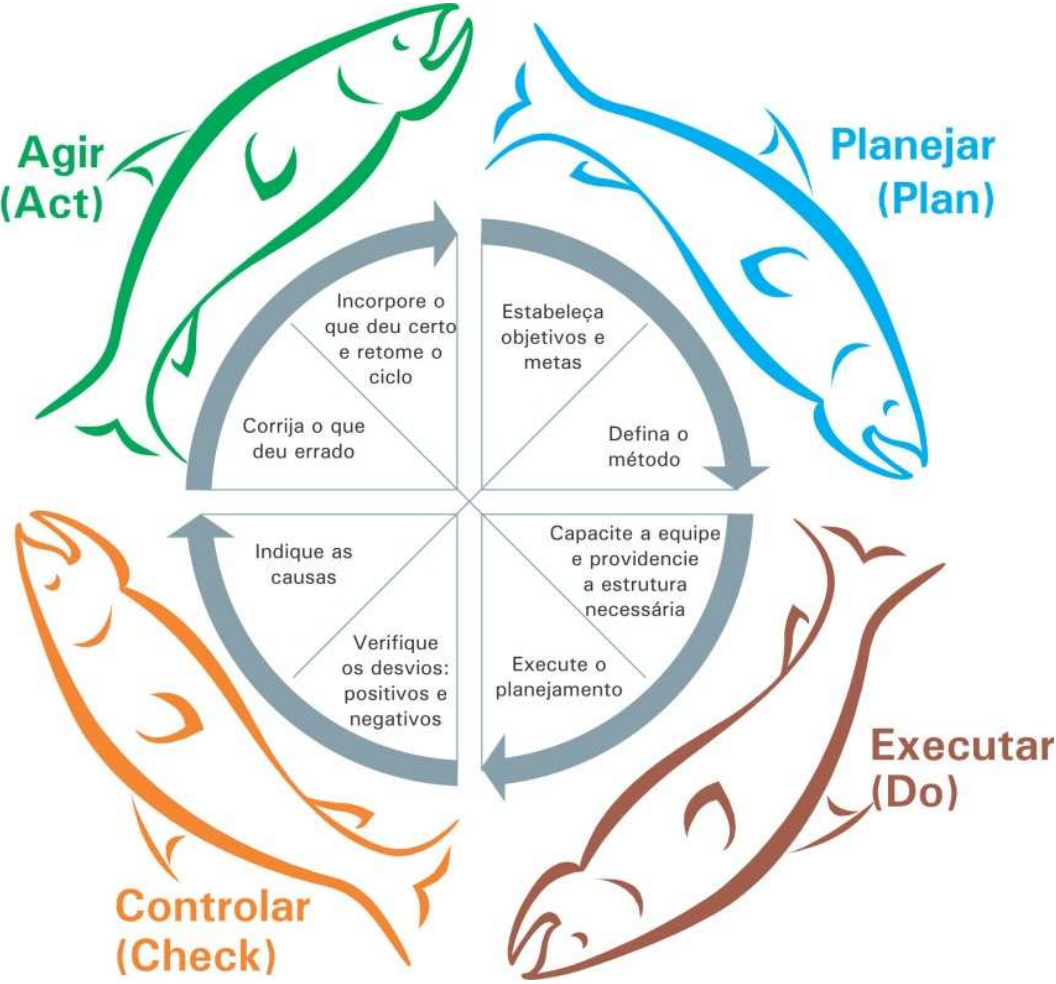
Agir
(Act)

Planejar
(Plan)

Incorpore o que deu certo e retome o ciclo

Estabeleça objetivos e metas

Corrija o que deu errado

Defina o método

Indique as causas

Capacite a equipe e providencie a estrutura necessária

Verifique os desvios: positivos e negativos

Execute o planejamento

Executar
(Do)

Controlar
(Check)